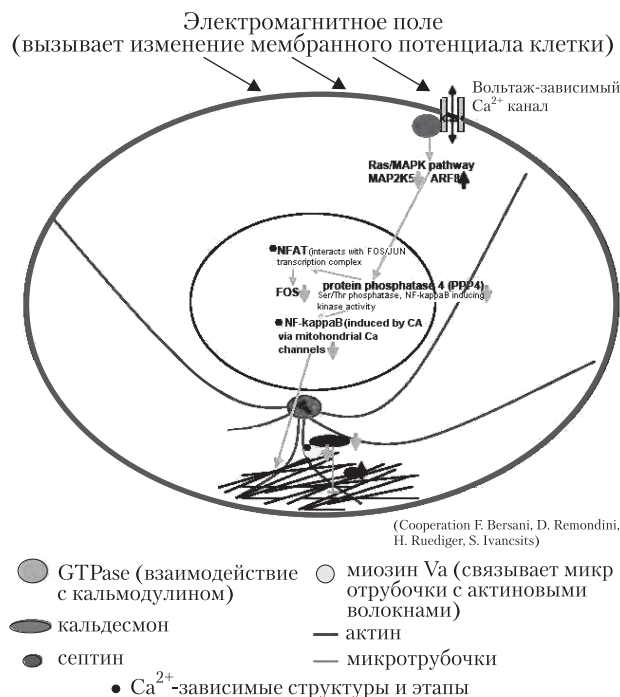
Электромагнитное поле
(вызывает изменение мембранного потенциала клетки)

Вольтаж-зависимый $Ca^{2+}$ канал

Ras/MAPK pathway
MAP2K5 ARF6

NFAT (interacts with FOS/JUN transcription complex

protein phosphatase 4 (PPP4)
Ser/Thr phosphatase, NF-kappaB inducing kinase activity

FOS

NF-kappaB (induced by CA via mitohondrial Ca channels

(Cooperation F. Bersani, D. Remondini, H. Ruediger, S. Ivancsits)

GTPase (взаимодействие с кальмодулином)

миозин Va (связывает микротрубочки с актиновыми волокнами)

кальдесмон

актин

септин

микротрубочки

$Ca^{2+}$-зависимые структуры и этапы